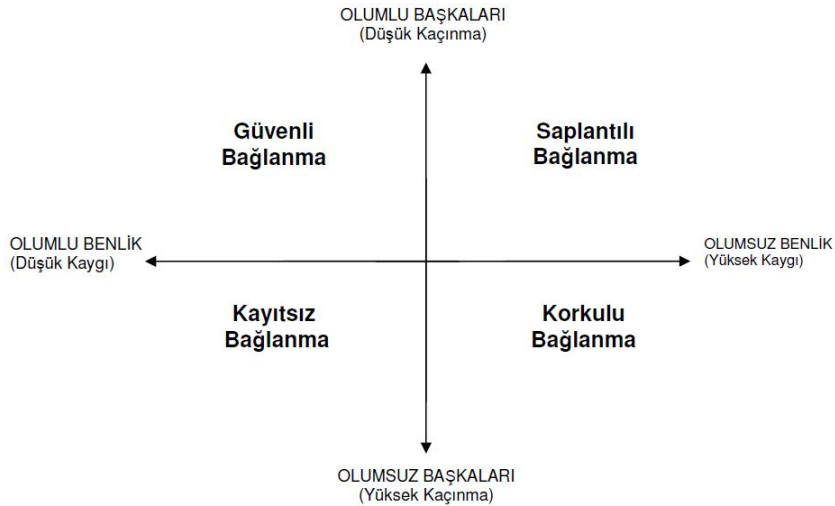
OLUMLU BAŞKALARI
(Düşük Kaçınma)

Güvenli Bağlanma

Saplantılı Bağlanma

OLUMLU BENLİK
(Düşük Kaygı)

OLUMSUZ BENLİK
(Yüksek Kaygı)

Kayıtsız Bağlanma

Korkulu Bağlanma

OLUMSUZ BAŞKALARI
(Yüksek Kaçınma)